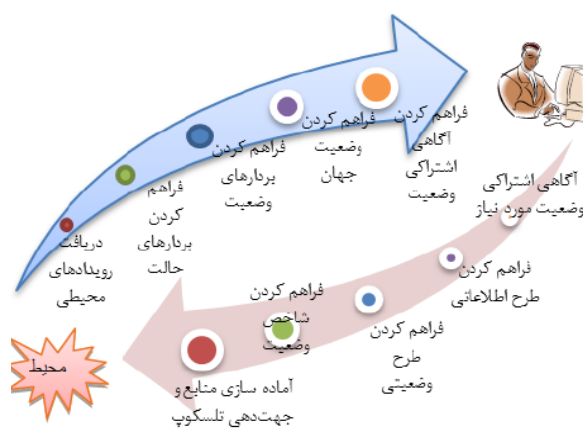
دریافت رویدادهای محیطی

فراهم کردن بردارهای حالت

فراهم کردن بردارهای وضعیت

فراهم کردن وضعیت جهان

فراهم کردن آگاهی اشتراکی وضعیت

آگاهی اشتراکی وضعیت مورد نیاز

فراهم کردن طرح اطلاعاتی

فراهم کردن طرح وضعیتی

فراهم کردن شاخص وضعیت

آماده سازی منابع و جهت‌دهی تلسکوپ

محیط